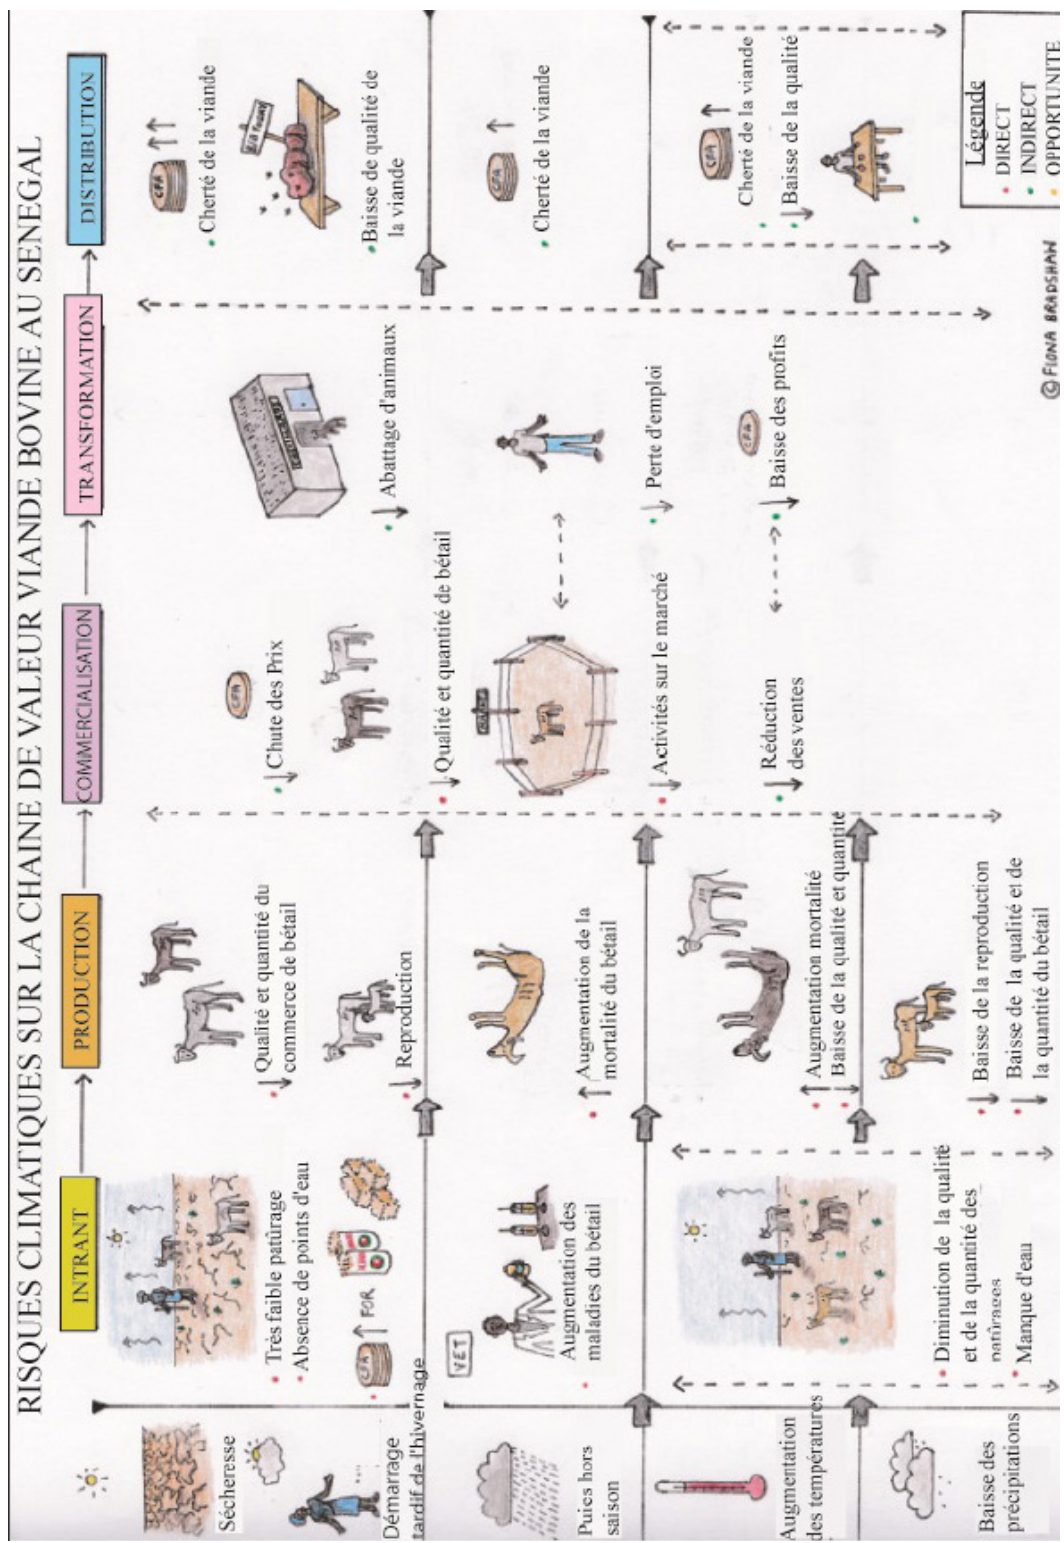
RISQUES CLIMATIQUES SUR LA CHAINE DE VALEUR VIANDE BOVINE AU SENEGAL

INTRANT → PRODUCTION → COMMERCIALISATION → TRANSFORMATION → DISTRIBUTION

Sécheresse

Démarrage tardif de l'hivernage

Très faible pâturage
Absence de points d'eau

CFA FOR

Qualité et quantité du commerce de bétail

Reproduction

CFA
Chute des Prix

Qualité et quantité de bétail

Abattage d'animaux

CFA
Cherté de la viande

Baisse de qualité de la viande

Puies hors saison

VET
Augmentation des maladies du bétail

Augmentation de la mortalité du bétail

Activités sur le marché

Perte d'emploi

CFA
Cherté de la viande

Augmentation des températures

Baisse des précipitations

Diminution de la qualité et de la quantité des pâturages
Manque d'eau

Augmentation mortalité
Baisse de la qualité et quantité

Baisse de la reproduction
Baisse de la qualité et de la quantité du bétail

Réduction des ventes

CFA
Baisse des profits

CFA
Cherté de la viande
Baisse de la qualité

Légende
DIRECT
INDIRECT
OPPORTUNITE

© FIONA BRADSHAW